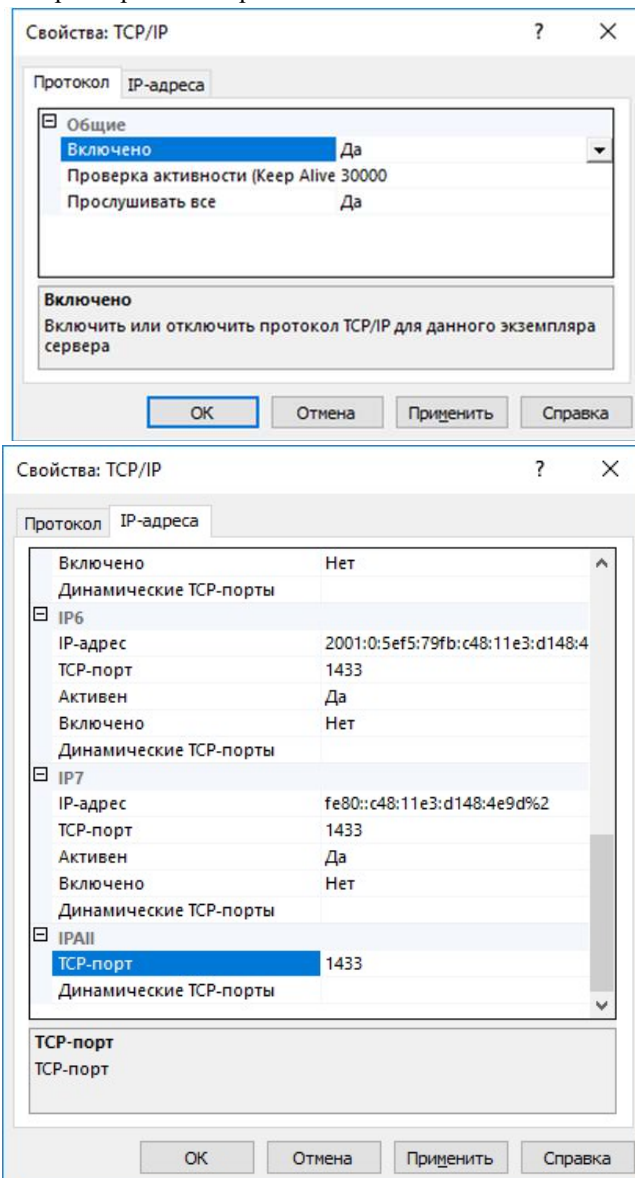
Свойства: TCP/IP ? ×

Протокол IP-адреса

⊟ Общие

| | |
|---|---|
| Включено | Да |
| Проверка активности (Keep Alive | 30000 |
| Прослушивать все | Да |

Включено
Включить или отключить протокол TCP/IP для данного экземпляра сервера

OK Отмена Применить Справка

Свойства: TCP/IP ? ×

Протокол IP-адреса

| | |
|---|---|
| Включено | Нет |
| Динамические TCP-порты | |
| ⊟ IP6 | |
| IP-адрес | 2001:0:5ef5:79fb:c48:11e3:d148:4 |
| TCP-порт | 1433 |
| Активен | Да |
| Включено | Нет |
| Динамические TCP-порты | |
| ⊟ IP7 | |
| IP-адрес | fe80::c48:11e3:d148:4e9d%2 |
| TCP-порт | 1433 |
| Активен | Да |
| Включено | Нет |
| Динамические TCP-порты | |
| ⊟ IPAll | |
| TCP-порт | 1433 |
| Динамические TCP-порты | |

TCP-порт
TCP-порт

OK Отмена Применить Справка